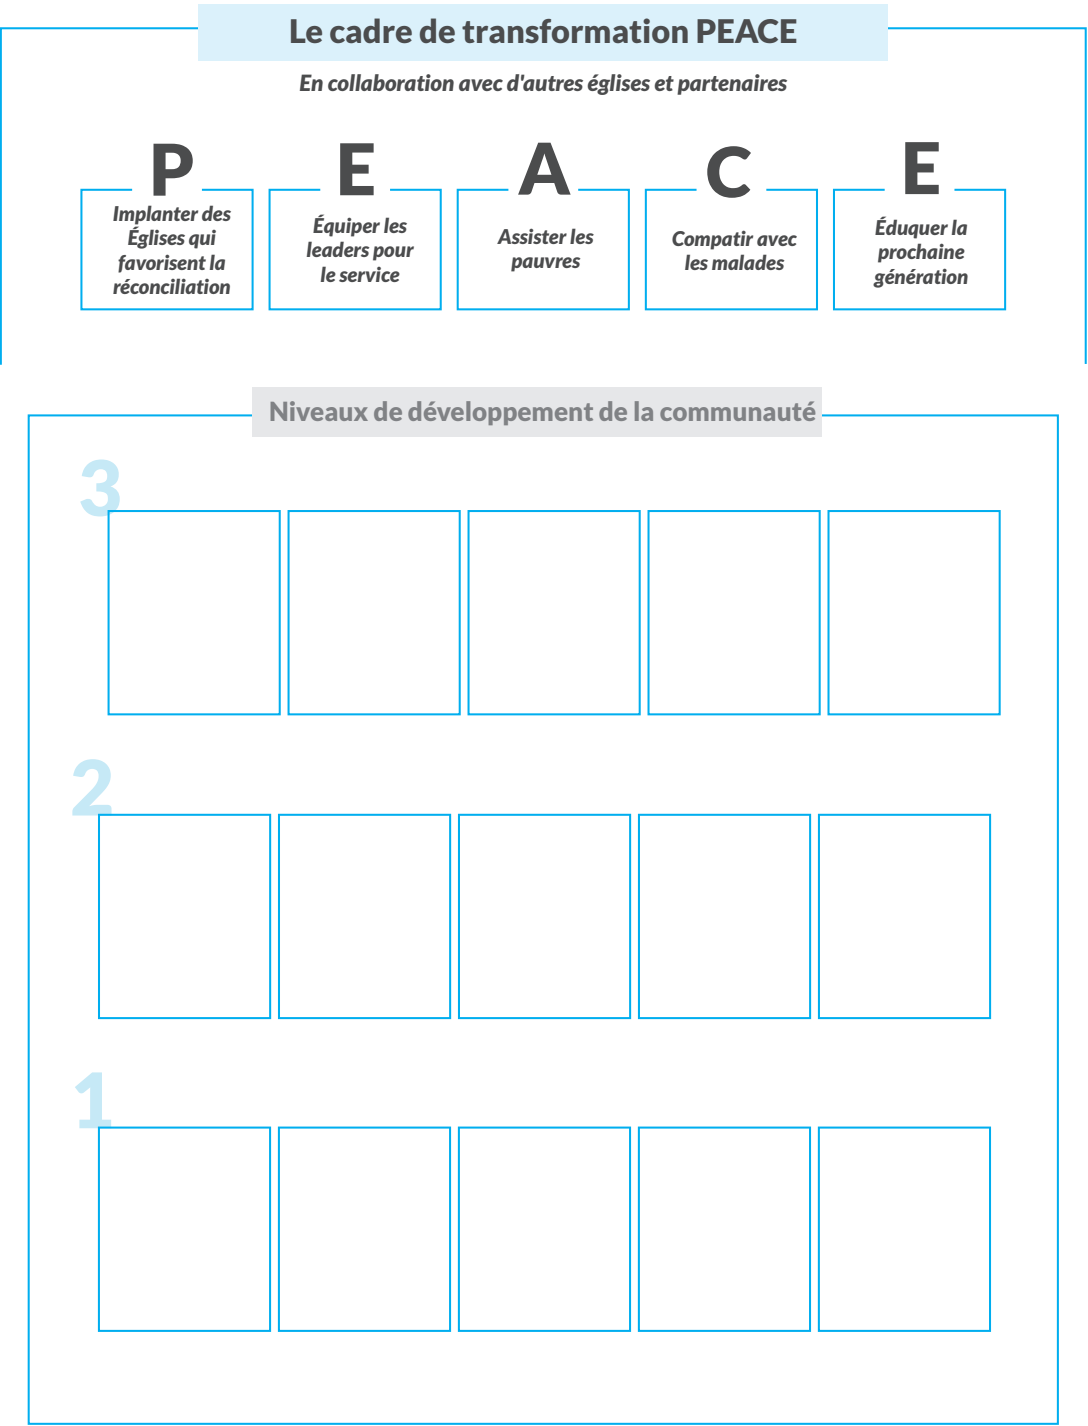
Le cadre de transformation PEACE

En collaboration avec d'autres églises et partenaires

P
Implanter des Églises qui favorisent la réconciliation

E
Équiper les leaders pour le service

A
Assister les pauvres

C
Compatir avec les malades

E
Éduquer la prochaine génération

Niveaux de développement de la communauté

3

2

1